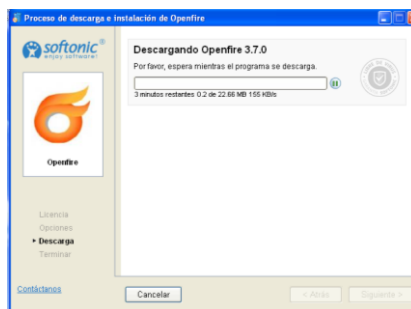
Proceso de descarga e instalación de Openfire

softonic®
enjoy software

Openfire

Licencia
Opciones
▸ Descarga
Terminar

Contáctanos

Descargando Openfire 3.7.0

Por favor, espera mientras el programa se descarga.

3 minutos restantes 0.2 de 22.66 MB 155 KB/s

Cancelar

< Atrás

Siguiente >